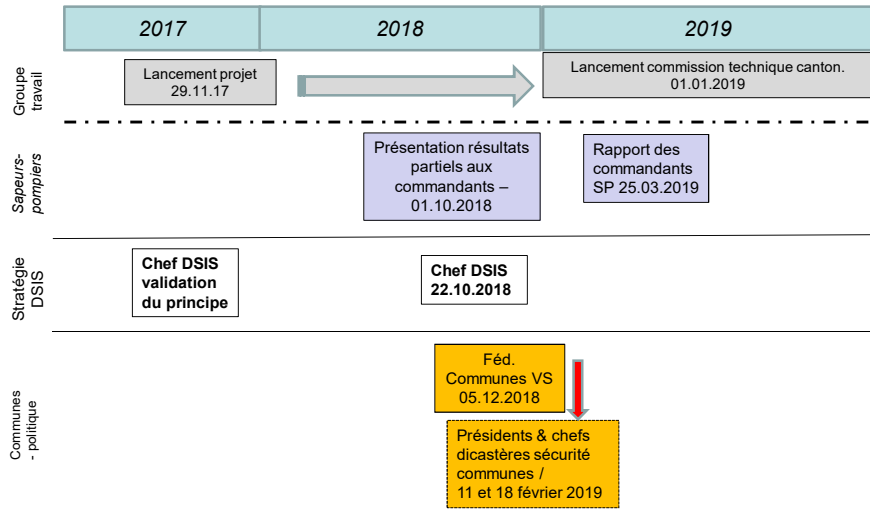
2017

2018

2019

Groupe travail

Lancement projet 29.11.17

Lancement commission technique canton. 01.01.2019

Sapeurs-pompiers

Présentation résultats partiels aux commandants – 01.10.2018

Rapport des commandants SP 25.03.2019

Stratégie DSIS

Chef DSIS validation du principe

Chef DSIS 22.10.2018

Communes - politique

Féd. Communes VS 05.12.2018

Présidents & chefs dicastères sécurité communes / 11 et 18 février 2019